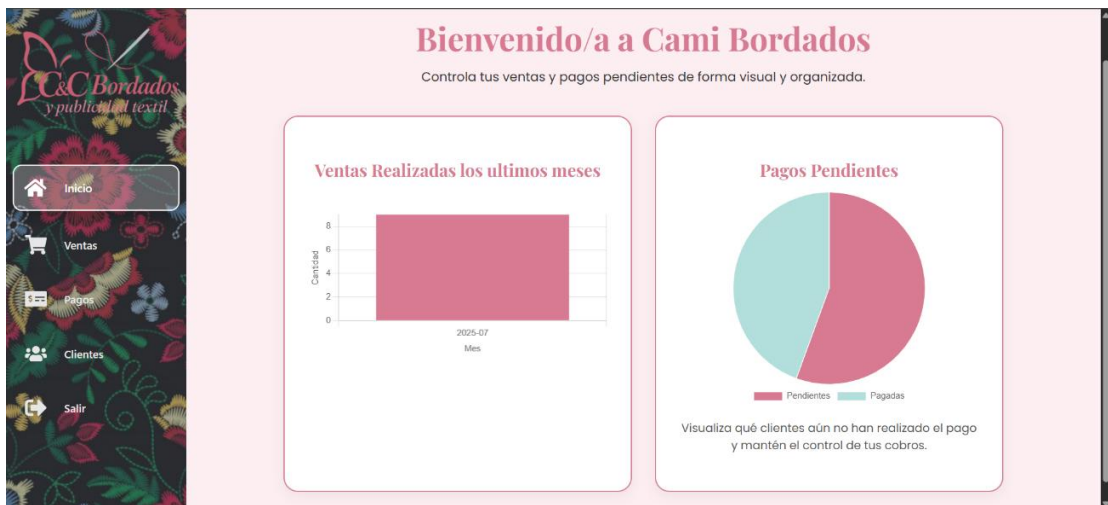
C&C Bordados
y publicidad textil

Inicio
Ventas
Pagos
Clientes
Salir

Bienvenido/a a Cami Bordados

Controla tus ventas y pagos pendientes de forma visual y organizada.

Ventas Realizadas los ultimos meses

Cantidad
8
6
4
2
0
2025-07
Mes

Pagos Pendientes

Pendientes
Pagadas

Visualiza qué clientes aún no han realizado el pago y mantén el control de tus cobros.